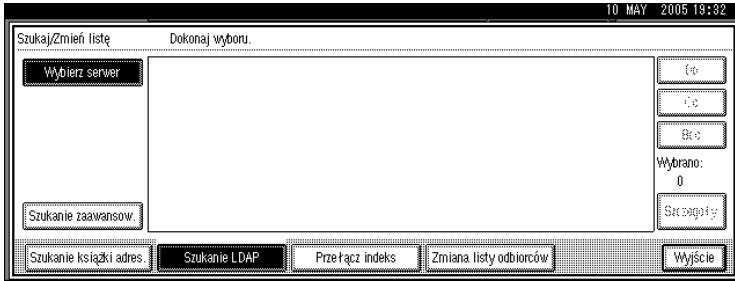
10 MAY 2005 19:32

Szukaj/Zmień listę

Dokonaj wyboru.

Wybierz serwer

Szukanie zaawansow.

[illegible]

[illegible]

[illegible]

Wybrano:

0

Szczegóły

Szukanie książki adres.

Szukanie LDAP

Przełącz indeks

Zmiana listy odbiorców

Wyjście